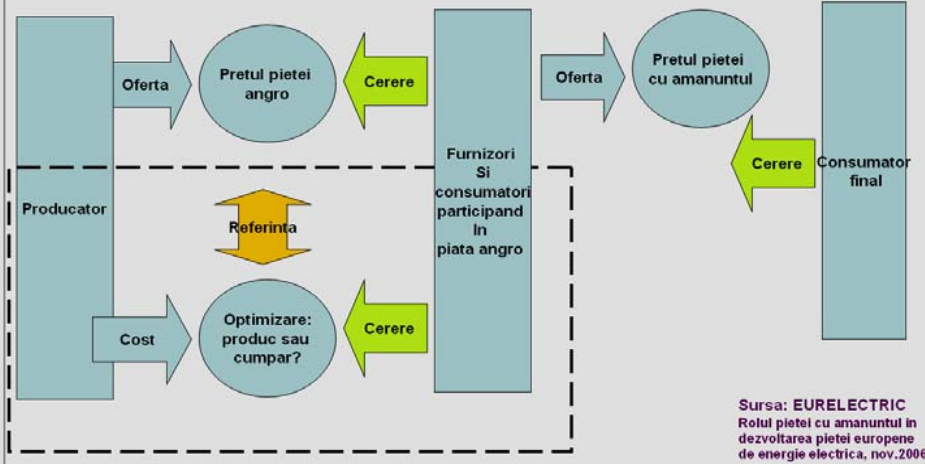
Producator

Oferta

Pretul pietei angro

Cerere

Furnizori Si consumatori participand In piata angro

Oferta

Pretul pietei cu amanuntul

Cerere

Consumator final

Referinta

Cost

Optimizare: produc sau cumpar?

Cerere

Sursa: EURELECTRIC
Rolul pietei cu amanuntul in dezvoltarea pietei europene de energie electrica, nov.2006